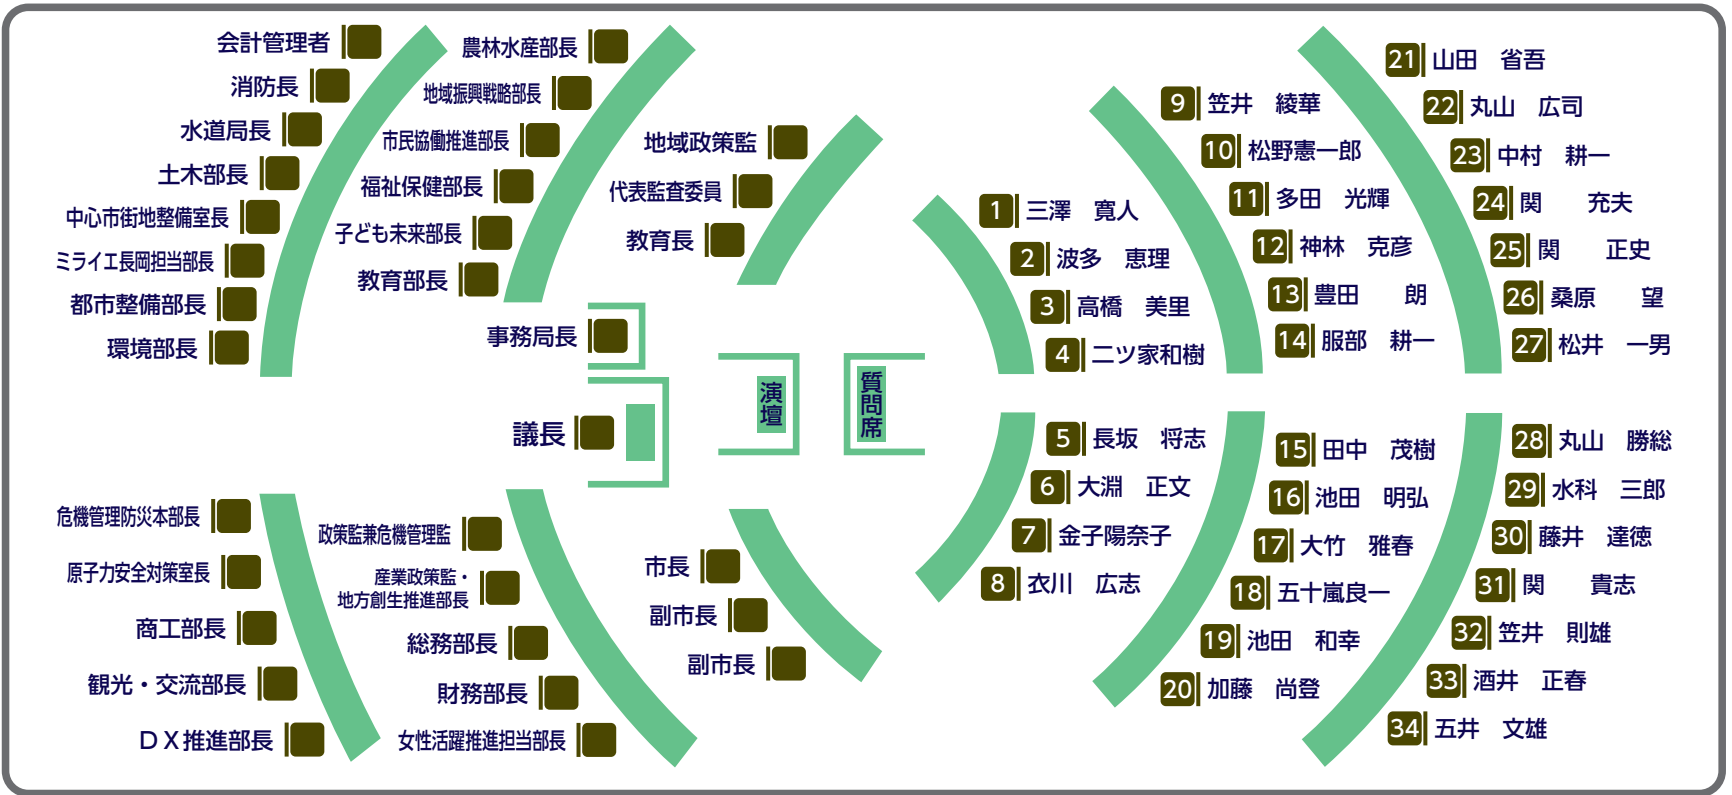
会計管理者
消防長
水道局長
土木部長
中心市街地整備室長
ミライエ長岡担当部長
都市整備部長
環境部長

農林水産部長
地域振興戦略部長
市民協働推進部長
福祉保健部長
子ども未来部長
教育部長

地域政策監
代表監査委員
教育長

事務局長
議長

演壇
質問席

危機管理防災本部長
原子力安全対策室長
商工部長
観光・交流部長
ＤＸ推進部長

政策監兼危機管理監
産業政策監・地方創生推進部長
総務部長
財務部長
女性活躍推進担当部長

市長
副市長
副市長

1 三澤　寛人
2 波多　恵理
3 高橋　美里
4 ニツ家和樹

5 長坂　将志
6 大渕　正文
7 金子陽奈子
8 衣川　広志

9 笠井　綾華
10 松野憲一郎
11 多田　光輝
12 神林　克彦
13 豊田　朗
14 服部　耕一

15 田中　茂樹
16 池田　明弘
17 大竹　雅春
18 五十嵐良一
19 池田　和幸
20 加藤　尚登

21 山田　省吾
22 丸山　広司
23 中村　耕一
24 関　充夫
25 関　正史
26 桑原　望
27 松井　一男

28 丸山　勝総
29 水科　三郎
30 藤井　達徳
31 関　貴志
32 笠井　則雄
33 酒井　正春
34 五井　文雄